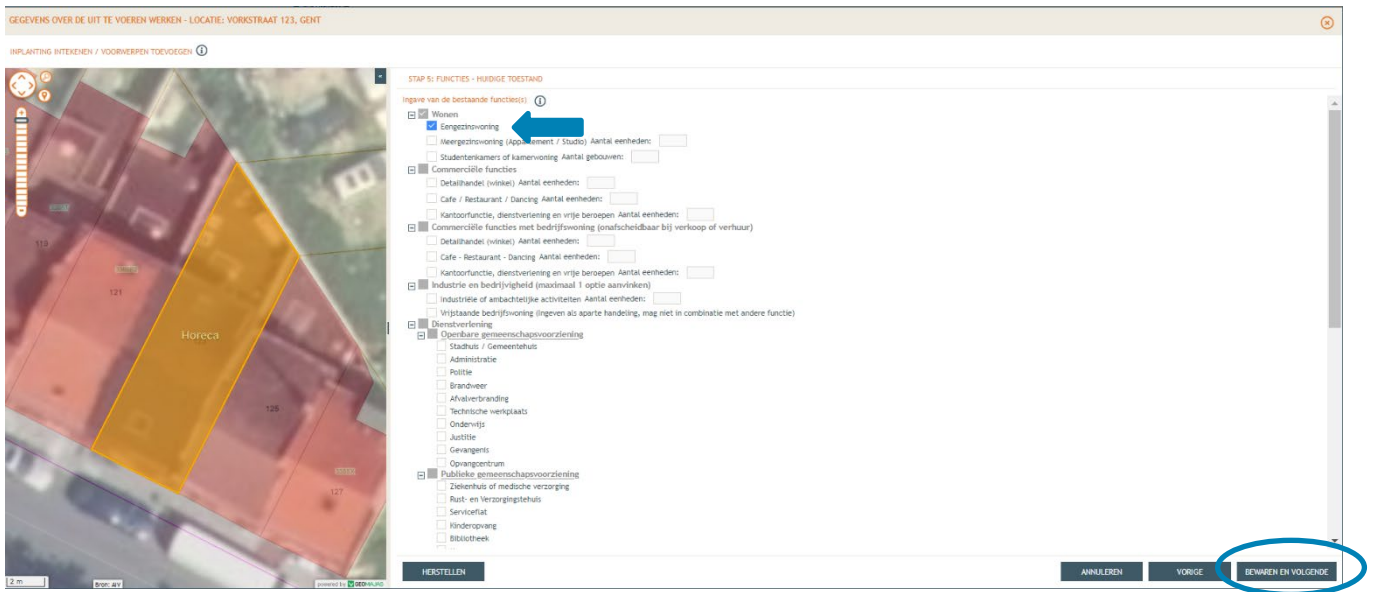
GEGEVENS OVER DE UIT TE VOEREN WERKEN - LOCATIE: VORKSTRAAT 123, GENT

INPLANTING INTEKENEN / VOORWERPEN TOEVOEGEN

119
121
Horeca
125
127
2 m
Bron: AIV
powered by GEOMAJAS

STAP 5: FUNCTIES - HUIDIGE TOESTAND

Ingave van de bestaande functie(s)

Wonen
Eengezinswoning
Meergezinswoning (Appartement / Studio) Aantal eenheden:
Studentenkamers of kamerwoning Aantal gebouwen:
Commerciële functies
Detailhandel (winkel) Aantal eenheden:
Cafe / Restaurant / Dancing Aantal eenheden:
Kantoorfunctie, dienstverlening en vrije beroepen Aantal eenheden:
Commerciële functies met bedrijfswoning (onafscheidbaar bij verkoop of verhuur)
Detailhandel (winkel) Aantal eenheden:
Cafe - Restaurant - Dancing Aantal eenheden:
Kantoorfunctie, dienstverlening en vrije beroepen Aantal eenheden:
Industrie en bedrijvigheid (maximaal 1 optie aanvinken)
Industriële of ambachtelijke activiteiten Aantal eenheden:
Vrijstaande bedrijfswoning (ingeven als aparte handeling, mag niet in combinatie met andere functie)
Dienstverlening
Openbare gemeenschapsvoorziening
Stadhuis / Gemeentehuis
Administratie
Politie
Brandweer
Afvalverbranding
Technische werkplaats
Onderwijs
Justitie
Gevangenis
Opvangcentrum
Publieke gemeenschapsvoorziening
Ziekenhuis of medische verzorging
Rust- en Verzorgingstehuis
Serviceflat
Kinderopvang
Bibliotheek

HERSTELLEN
ANNULEREN
VORIGE
BEWAREN EN VOLGENDE